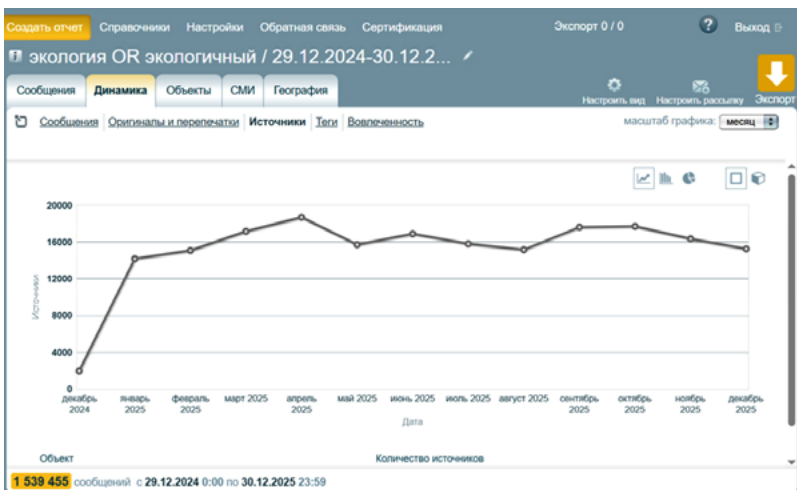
Создать отчет Справочники Настройки Обратная связь Сертификация Экспорт 0 / 0 ? Выход

экология OR экологичный / 29.12.2024-30.12.2...

Сообщения Динамика Объекты СМИ География

Настроить вид Настроить рассылку Экспорт

Сообщения Оригиналы и перепечатки Источники Теги Вовлеченность

масштаб графика: месяц

Источники

20000
16000
12000
8000
4000
0

декабрь 2024
январь 2025
февраль 2025
март 2025
апрель 2025
май 2025
июнь 2025
июль 2025
август 2025
сентябрь 2025
октябрь 2025
ноябрь 2025
декабрь 2025

Дата

Объект Количество источников

1 539 455 сообщений с 29.12.2024 0:00 по 30.12.2025 23:59